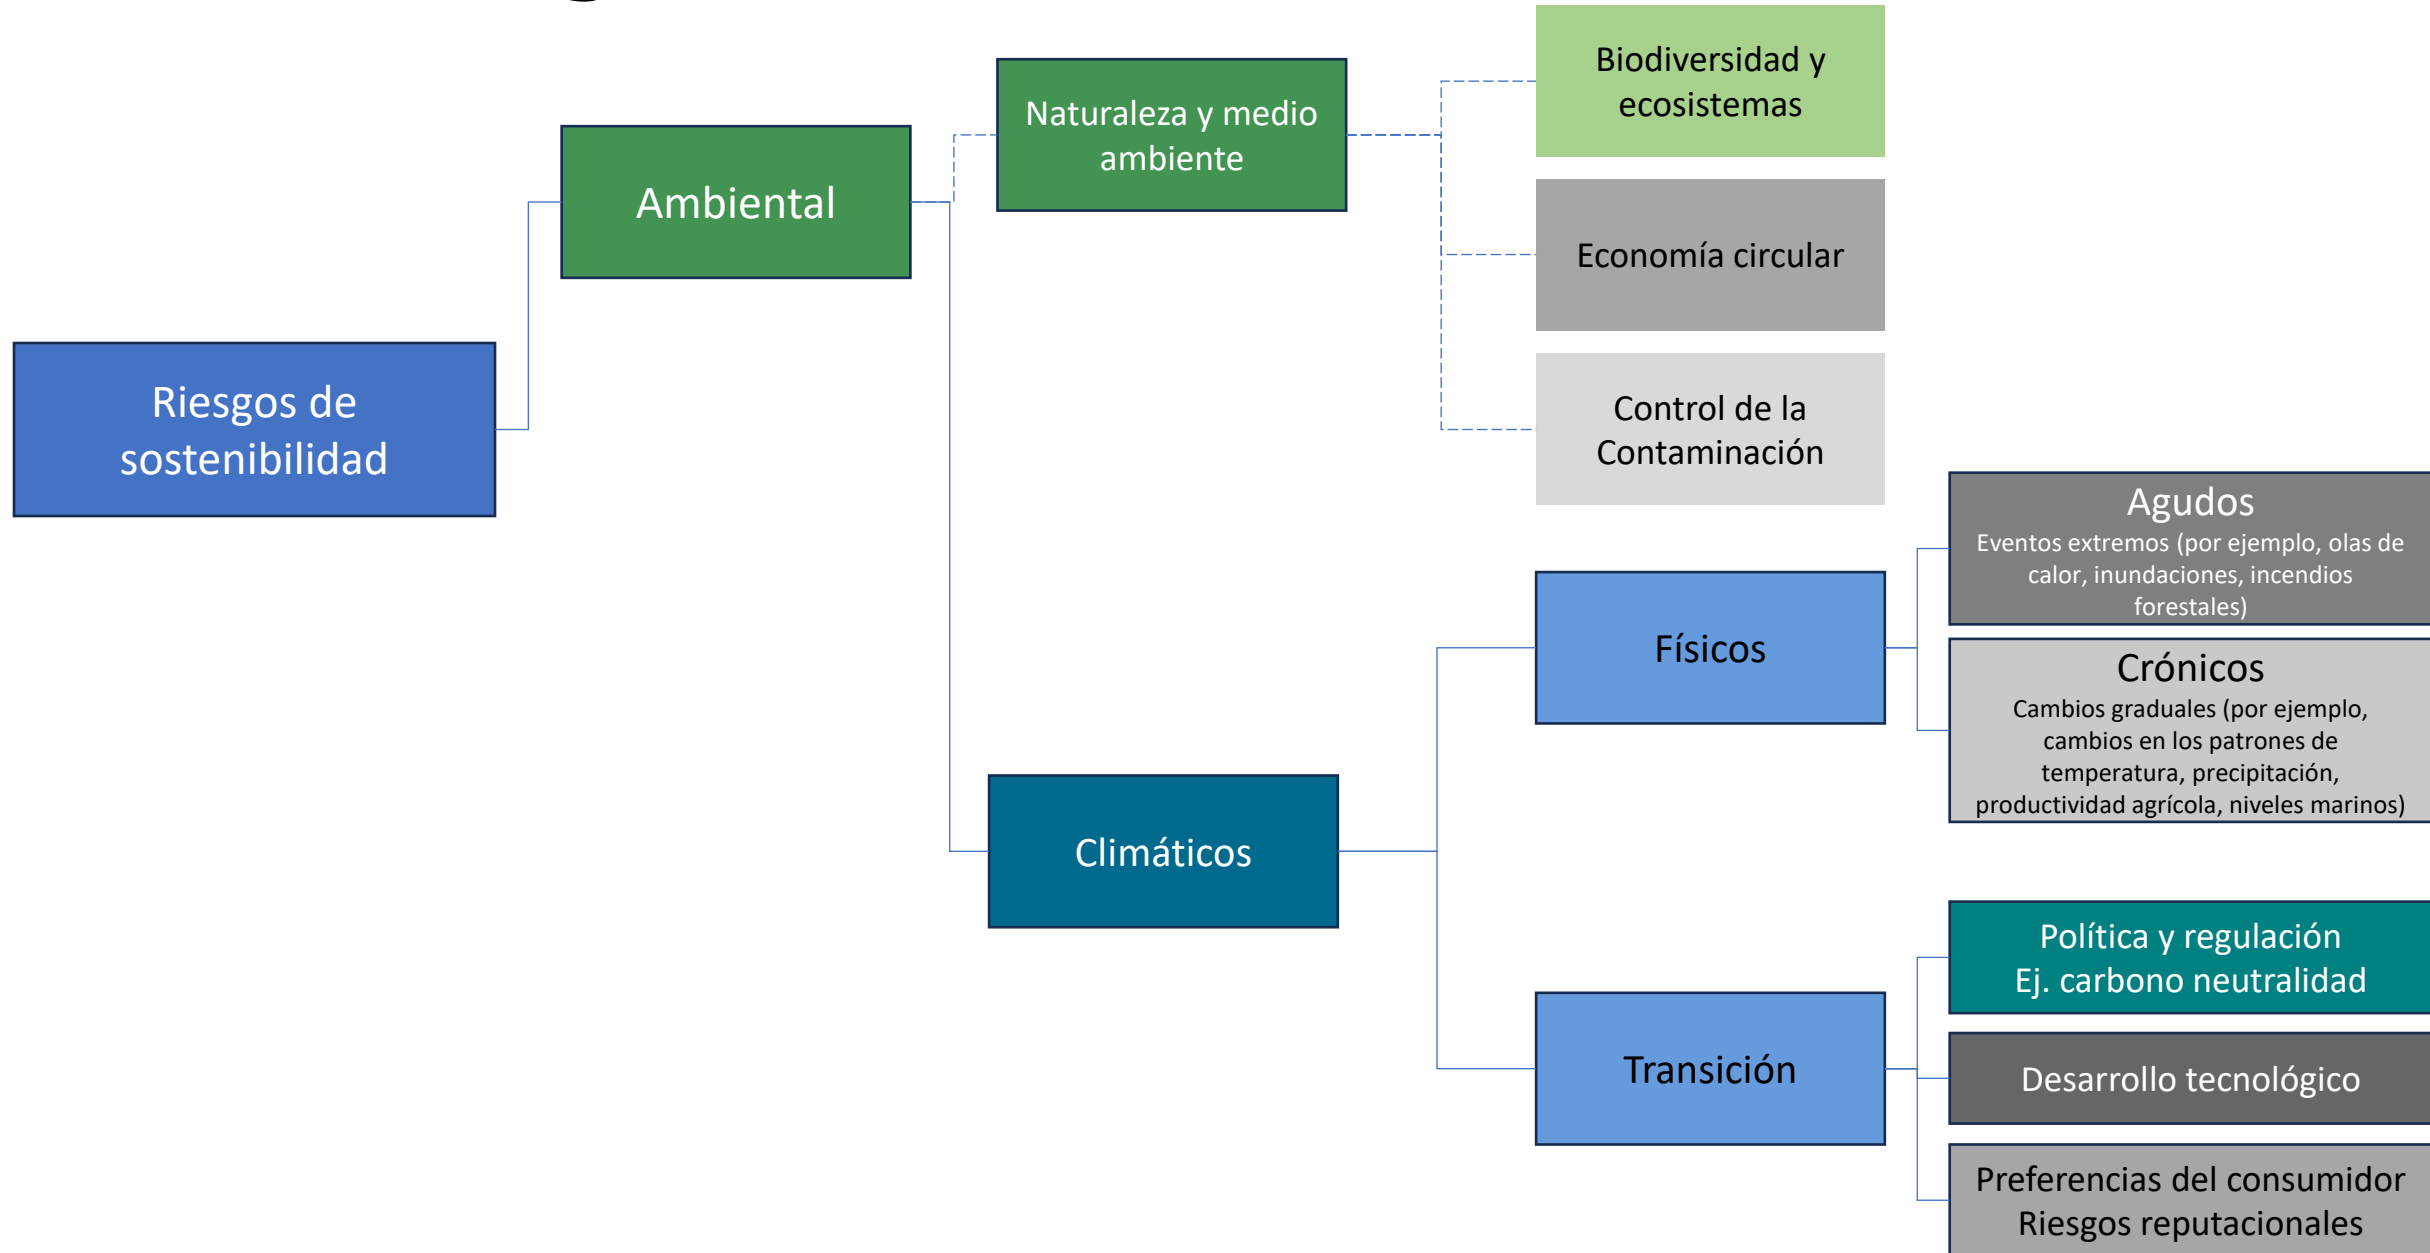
Riesgos de sostenibilidad

Ambiental

Naturaleza y medio ambiente

Biodiversidad y ecosistemas

Economía circular

Control de la Contaminación

Climáticos

Físicos

Agudos
Eventos extremos (por ejemplo, olas de calor, inundaciones, incendios forestales)

Crónicos
Cambios graduales (por ejemplo, cambios en los patrones de temperatura, precipitación, productividad agrícola, niveles marinos)

Transición

Política y regulación
Ej. carbono neutralidad

Desarrollo tecnológico

Preferencias del consumidor
Riesgos reputacionales